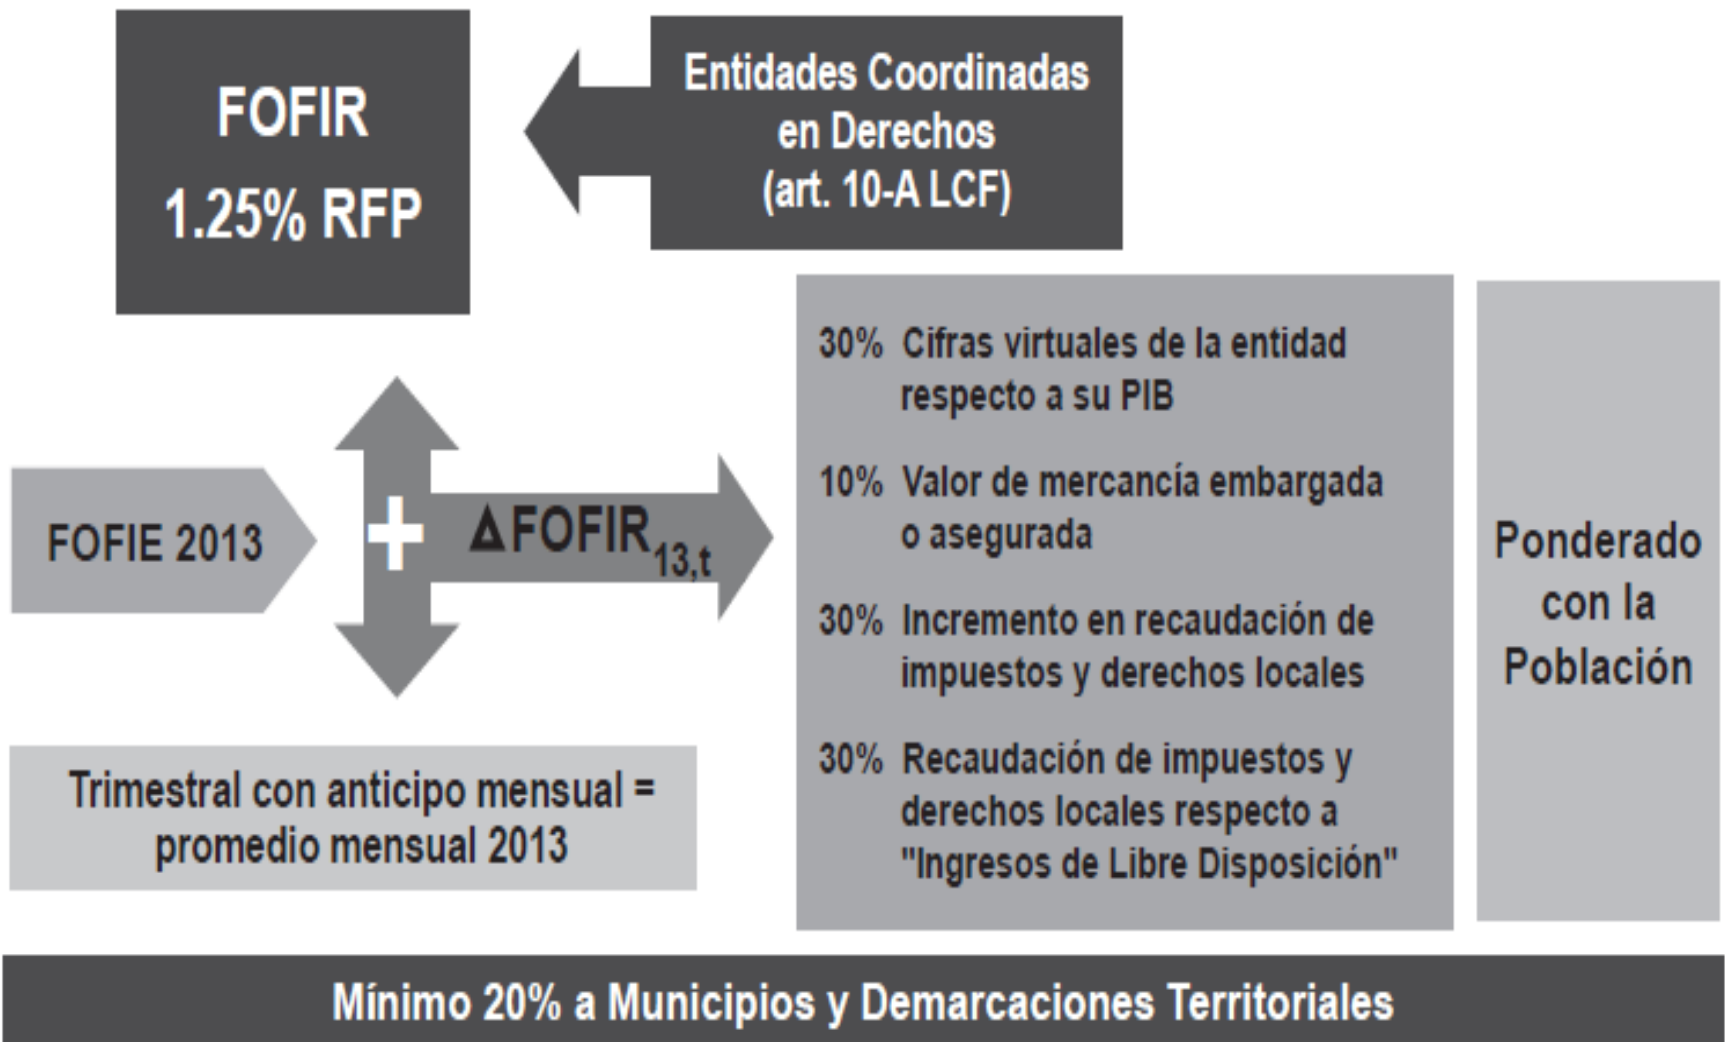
FOFIR
1.25% RFP

Entidades Coordinadas en Derechos (art. 10-A LCF)

FOFIE 2013

+

$\Delta$FOFIR$_{13,t}$

30% Cifras virtuales de la entidad respecto a su PIB

10% Valor de mercancía embargada o asegurada

30% Incremento en recaudación de impuestos y derechos locales

30% Recaudación de impuestos y derechos locales respecto a "Ingresos de Libre Disposición"

Ponderado con la Población

Trimestral con anticipo mensual = promedio mensual 2013

Mínimo 20% a Municipios y Demarcaciones Territoriales